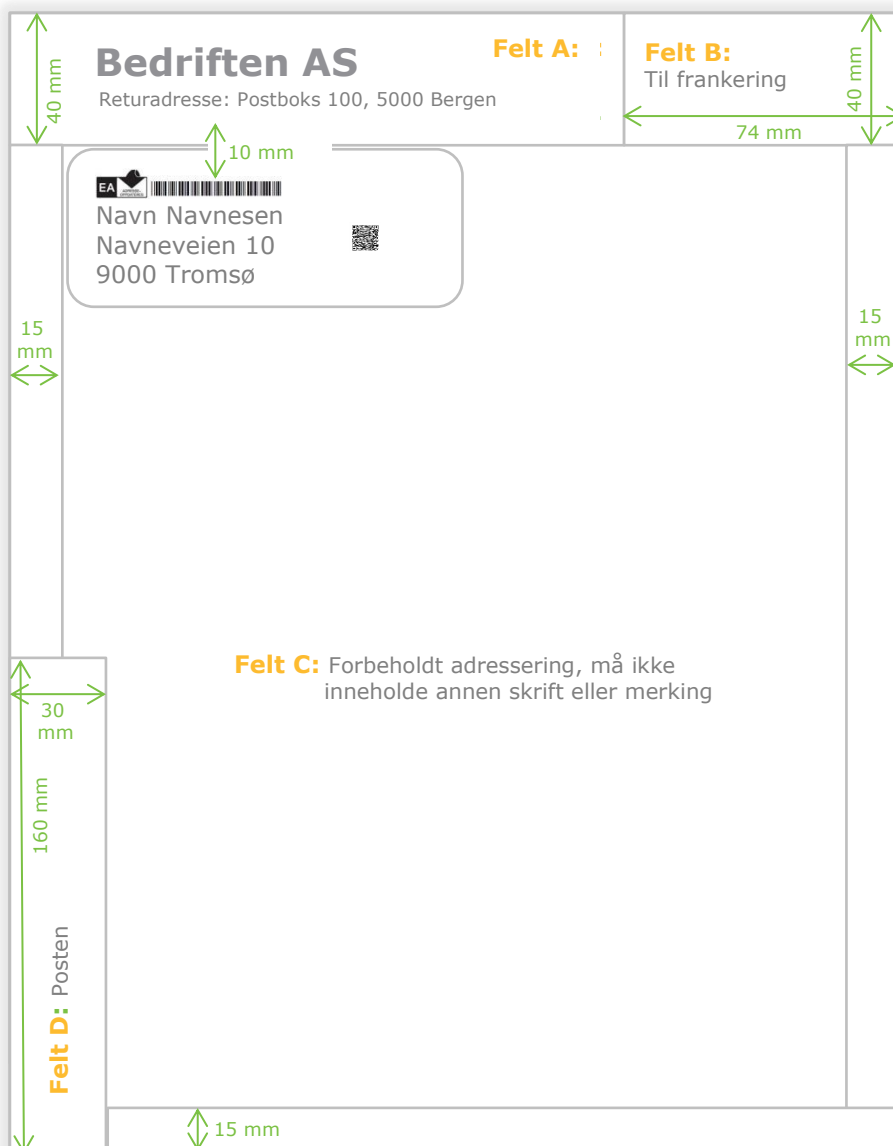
40 mm

Bedriften AS

Returadresse: Postboks 100, 5000 Bergen

Felt A:

Felt B:
Til frankering

40 mm

74 mm

10 mm

EA

Navn Navnesen
Navneveien 10
9000 Tromsø

15 mm

15 mm

Felt C: Forbeholdt adressering, må ikke inneholde annen skrift eller merking

30 mm

160 mm

Felt D: Posten

15 mm